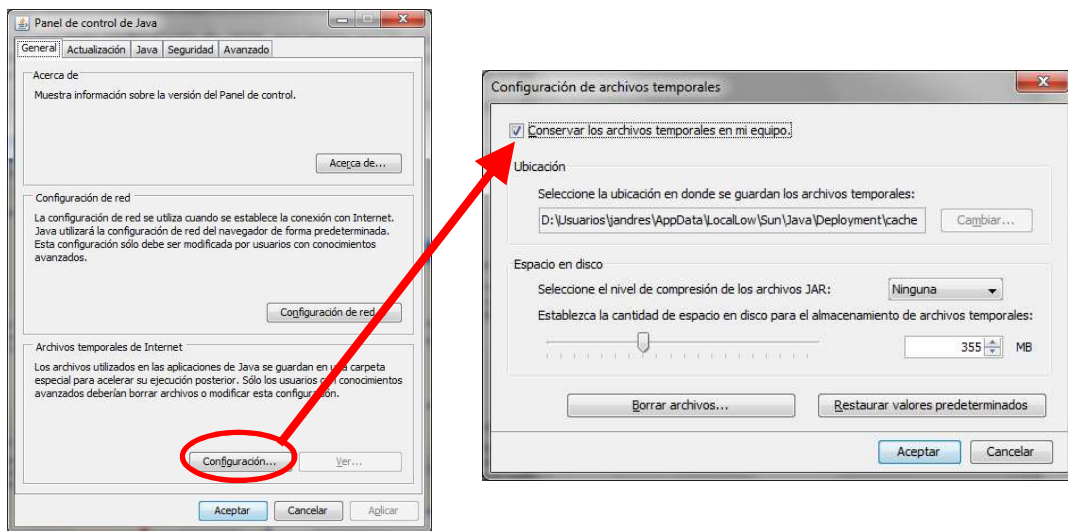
Panel de control de Java

General | Actualización | Java | Seguridad | Avanzado

Acerca de

Muestra información sobre la versión del Panel de control.

Acerca de...

Configuración de red

La configuración de red se utiliza cuando se establece la conexión con Internet. Java utilizará la configuración de red del navegador de forma predeterminada. Esta configuración sólo debe ser modificada por usuarios con conocimientos avanzados.

Configuración de red

Archivos temporales de Internet

Los archivos utilizados en las aplicaciones de Java se guardan en una carpeta especial para acelerar su ejecución posterior. Sólo los usuarios con conocimientos avanzados deberían borrar archivos o modificar esta configuración.

Configuración...

Ver...

Aceptar

Cancelar

Aplicar

Configuración de archivos temporales

Conservar los archivos temporales en mi equipo.

Ubicación

Seleccione la ubicación en donde se guardan los archivos temporales:

D:\Usuarios\jandres\AppData\LocalLow\Sun\Java\Deployment\cache

Cambiar...

Espacio en disco

Seleccione el nivel de compresión de los archivos JAR:

Ninguna

Establezca la cantidad de espacio en disco para el almacenamiento de archivos temporales:

355

MB

Borrar archivos...

Restaurar valores predeterminados

Aceptar

Cancelar